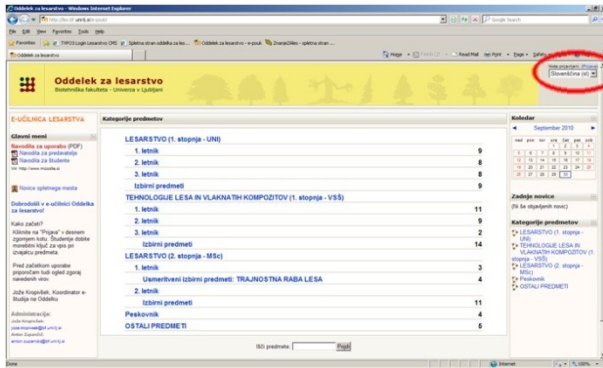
Oddelek za lesarstvo - Windows Internet Explorer

File Edit View Favorites Tools Help

Favorites

Oddelek za lesarstvo

Oddelek za lesarstvo
Biotehniška fakulteta - Univerza v Ljubljani

Niste prijavljeni. (Prijava)
Slovenščina (sl)

E-UČILNICA LESARSTVA

Glavni meni
Navodila za uporabo (PDF)
Navodila za predavatelje
Navodila za Študente

Novice spletnega mesta

Dobrodošli v e-učilnici Oddelka za lesarstvo!

Kako začeti?
Kliknite na "Prijava" v desnem zgornjem kotu. Študentje dobite morebitni ključ za vpis pri izvajalcu predmeta.

Pred začetkom uporabe priporočam tudi ogled spodaj navedenih virov.

Jože Kropivšek, Koordinator e-študija na Oddelku

Administracija:

Kategorije predmetov

| | |
|---|---|
| LESARSTVO (1. stopnja - UNI) | |
| 1. letnik | 9 |
| 2. letnik | 8 |
| 3. letnik | 8 |
| Izbirni predmeti | 9 |
| TEHNOLOGIJE LESA IN VLAKNATIH KOMPOZITOV (1. stopnja - VSŠ) | |
| 1. letnik | 11 |
| 2. letnik | 9 |
| 3. letnik | 2 |
| Izbirni predmeti | 14 |
| LESARSTVO (2. stopnja - MSc) | |
| 1. letnik | 3 |
| Usmeritveni izbirni predmet: TRAJNOSTNA RABA LESA | 4 |
| 2. letnik | 11 |
| Izbirni predmeti | 11 |
| Peskovnik | 4 |
| OSTALI PREDMETI | 5 |

Išči predmete: Pojdi

Koledar
September 2010

Zadnje novice
(Ni še objavljenih novic)

Kategorije predmetov
LESARSTVO (1. stopnja - UNI)
TEHNOLOGIJE LESA IN VLAKNATIH KOMPOZITOV (1. stopnja - VSŠ)
LESARSTVO (2. stopnja - MSc)
Peskovnik
OSTALI PREDMETI

Internet